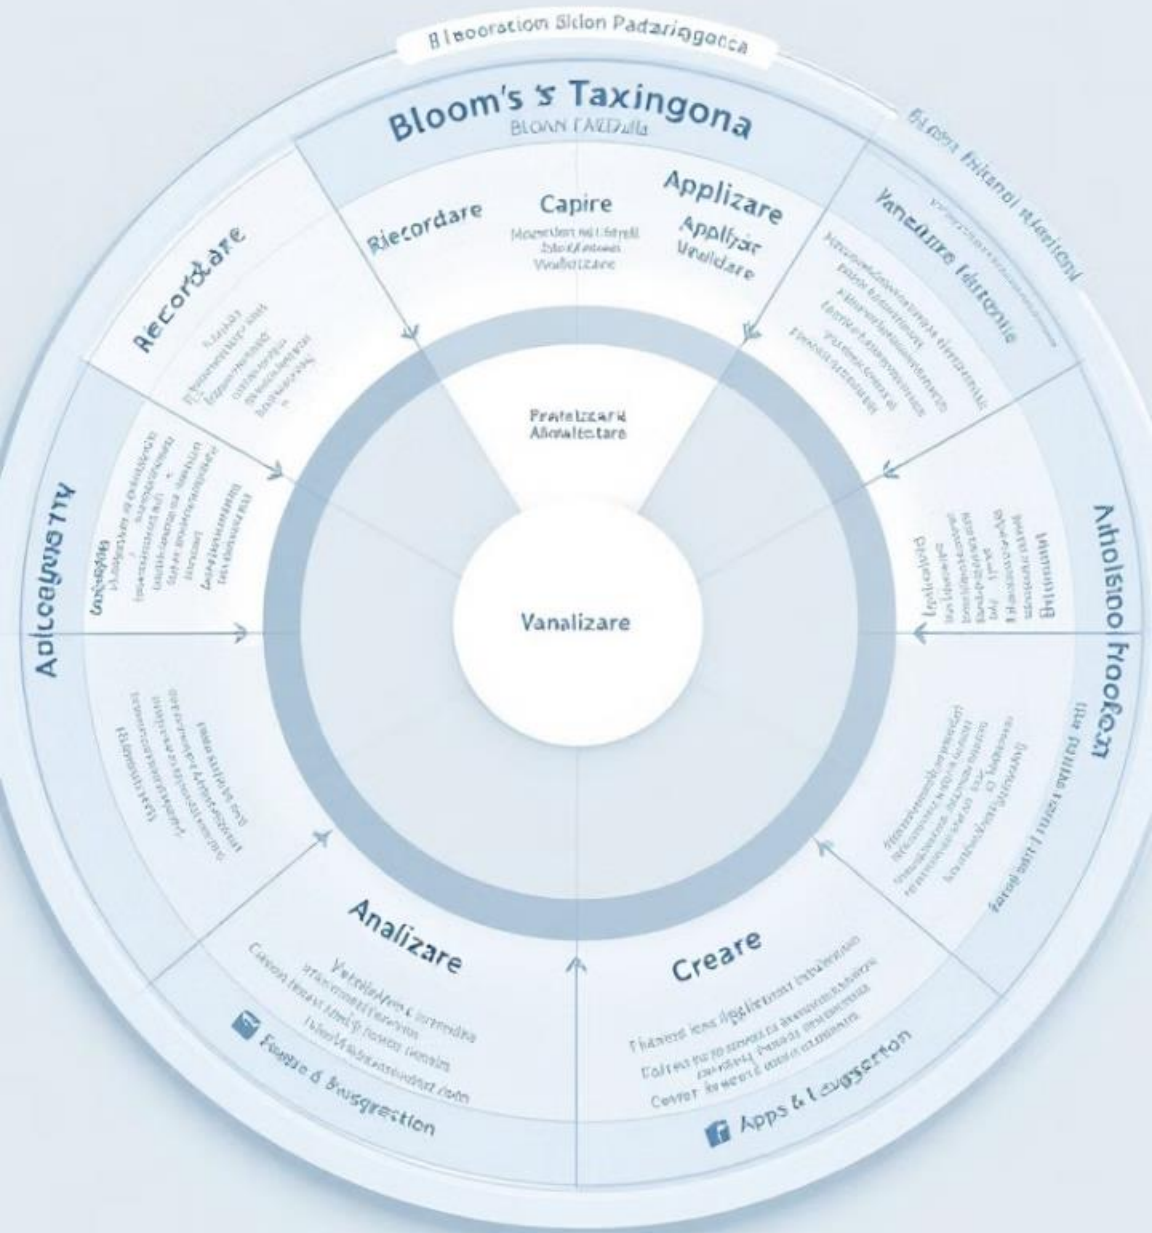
B Ibooration Sidon Padaringocca

Bloom's Taxingona

BLOAN FAEDulla

Riecordare

Capire

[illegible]

Applizare

Applyar

Vealldare

Vanzaure Fantonle

Recordare

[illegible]

Aplicaganattiy

Pratelzzard
Alfonalizrare

Vanalizare

Atholsoo Froogcn

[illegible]

Analizare

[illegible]

Fosse & Brugrestion

Creare

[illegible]

Apps & Lougsretion